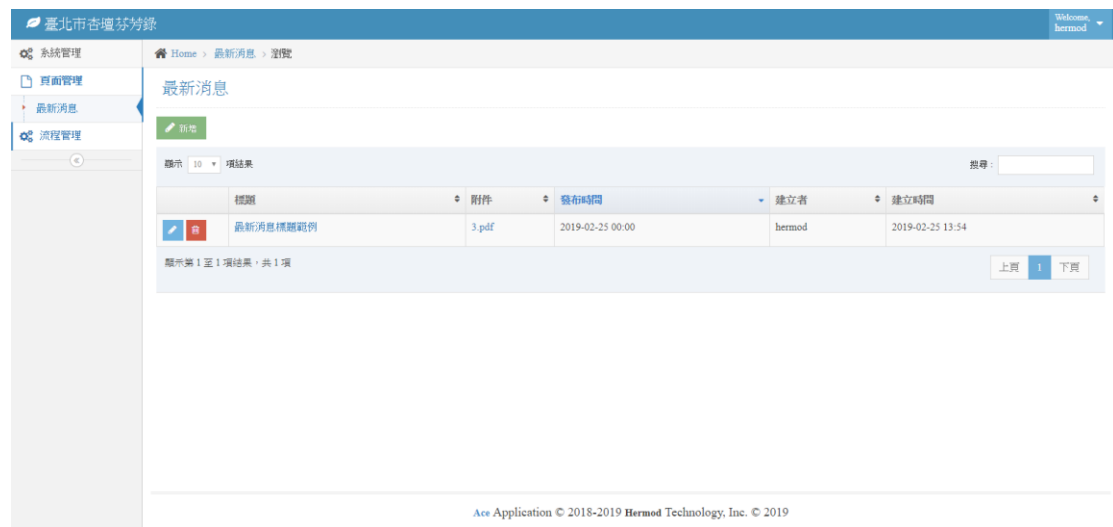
臺北市杏壇芬芳錄

Welcome, hermod

系統管理
頁面管理
最新消息
流程管理

Home > 最新消息 > 瀏覽

最新消息

新增

顯示 10 項結果

搜尋：

|  | 標題 | 附件 | 發布時間 | 建立者 | 建立時間 |
|---|---|---|---|---|---|
|  | 最新消息標題範例 | 3.pdf | 2019-02-25 00:00 | hermod | 2019-02-25 13:54 |

顯示第 1 至 1 項結果，共 1 項

上頁 1 下頁

Ace Application © 2018-2019 Hermod Technology, Inc. © 2019